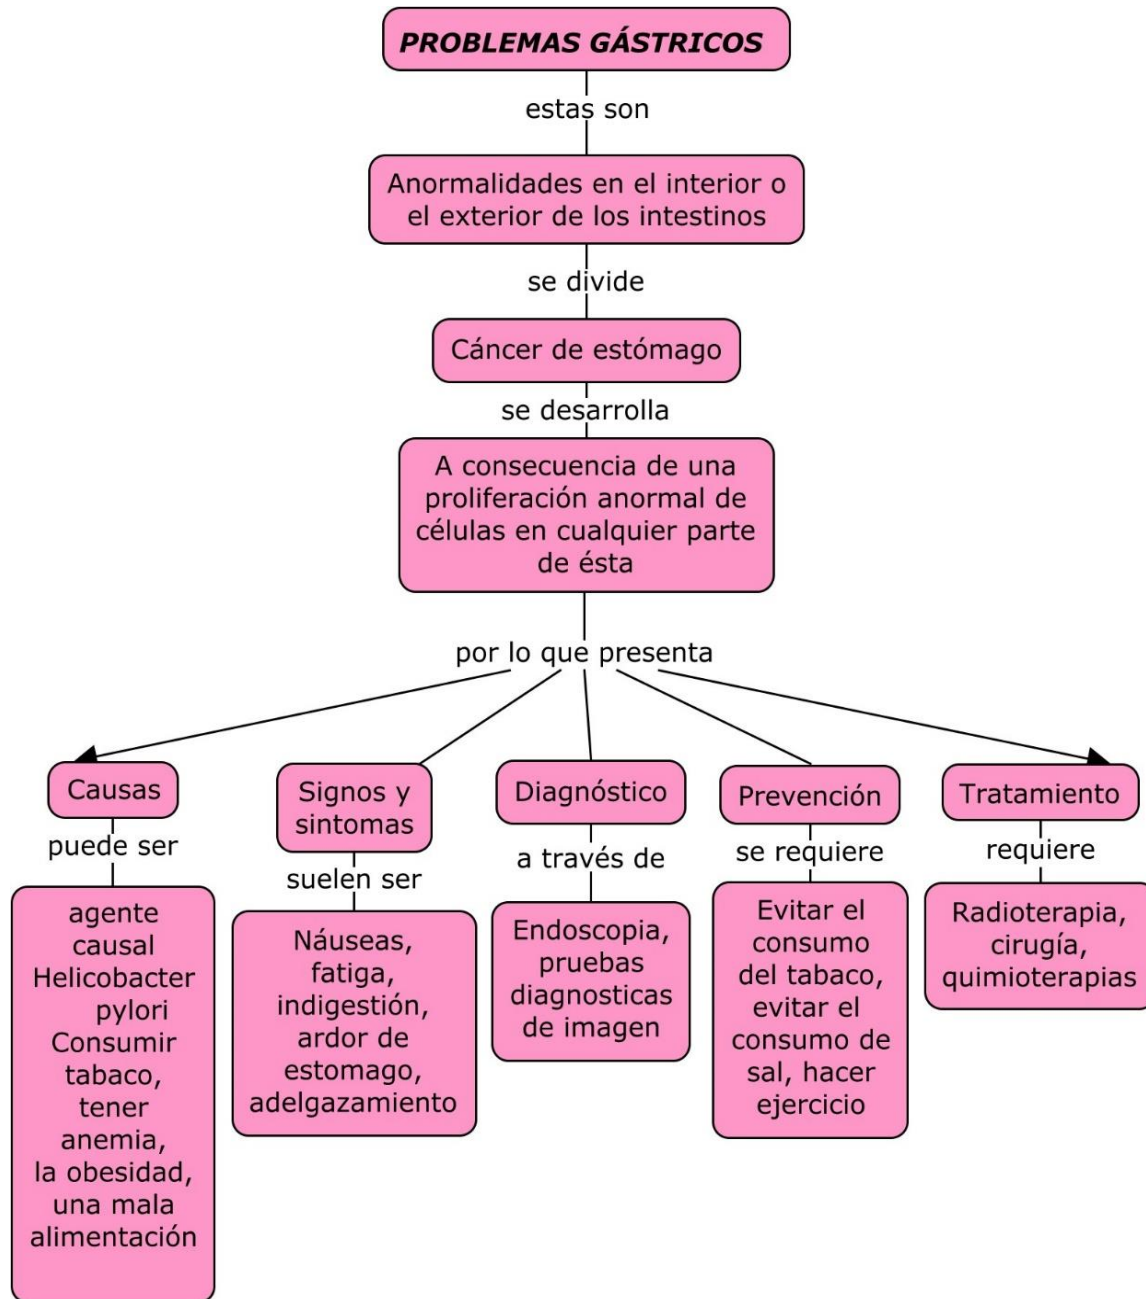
PROBLEMAS GÁSTRICOS

estas son

Anormalidades en el interior o el exterior de los intestinos

se divide

Cáncer de estómago

se desarrolla

A consecuencia de una proliferación anormal de células en cualquier parte de ésta

por lo que presenta

Causas

puede ser

agente causal Helicobacter pylori Consumir tabaco, tener anemia, la obesidad, una mala alimentación

Signos y sintomas

suelen ser

Náuseas, fatiga, indigestión, ardor de estomago, adelgazamiento

Diagnóstico

a través de

Endoscopia, pruebas diagnosticas de imagen

Prevención

se requiere

Evitar el consumo del tabaco, evitar el consumo de sal, hacer ejercicio

Tratamiento

requiere

Radioterapia, cirugía, quimioterapias